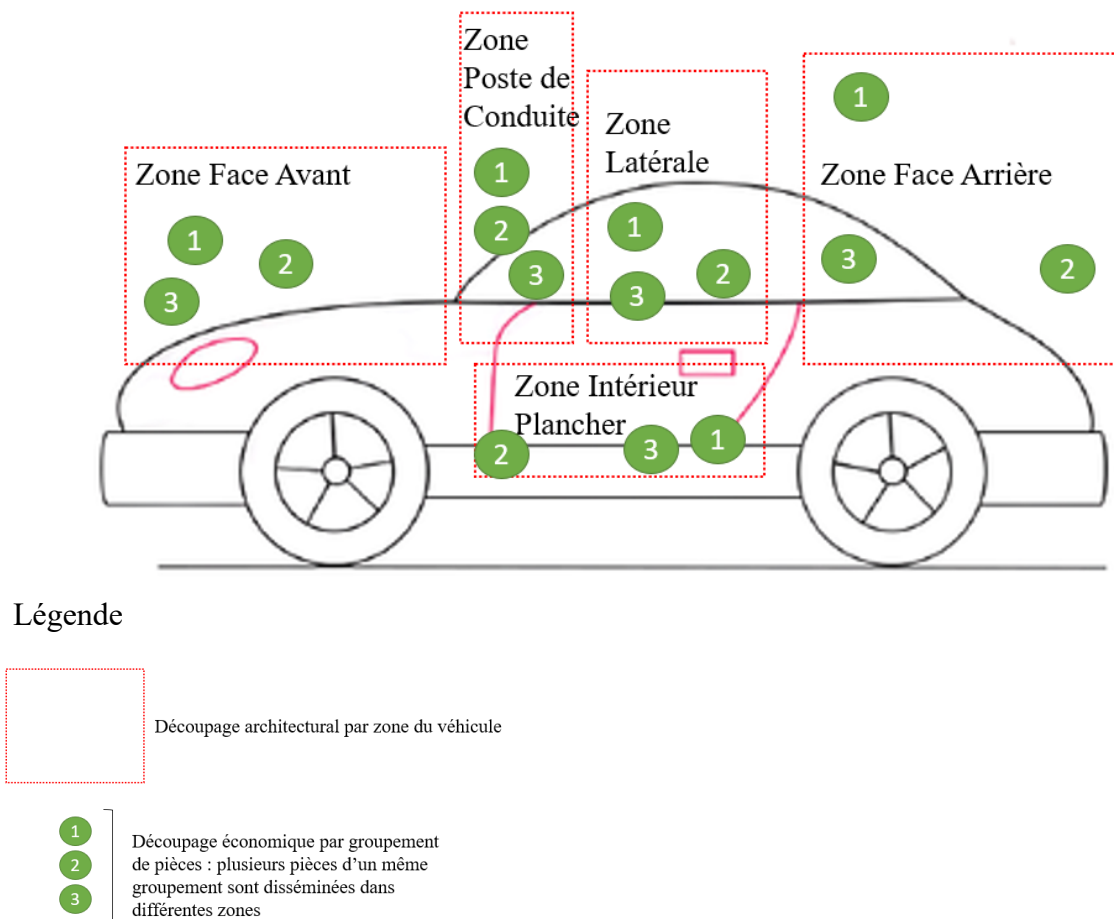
Zone Poste de Conduite

1
2
3

Zone Latérale

1
2
3

Zone Face Avant

1
2
3

1

Zone Face Arrière

3
2

Zone Intérieur Plancher

2
3
1

Légende

Découpage architectural par zone du véhicule

1
2
3

Découpage économique par groupement de pièces : plusieurs pièces d’un même groupement sont disséminées dans différentes zones